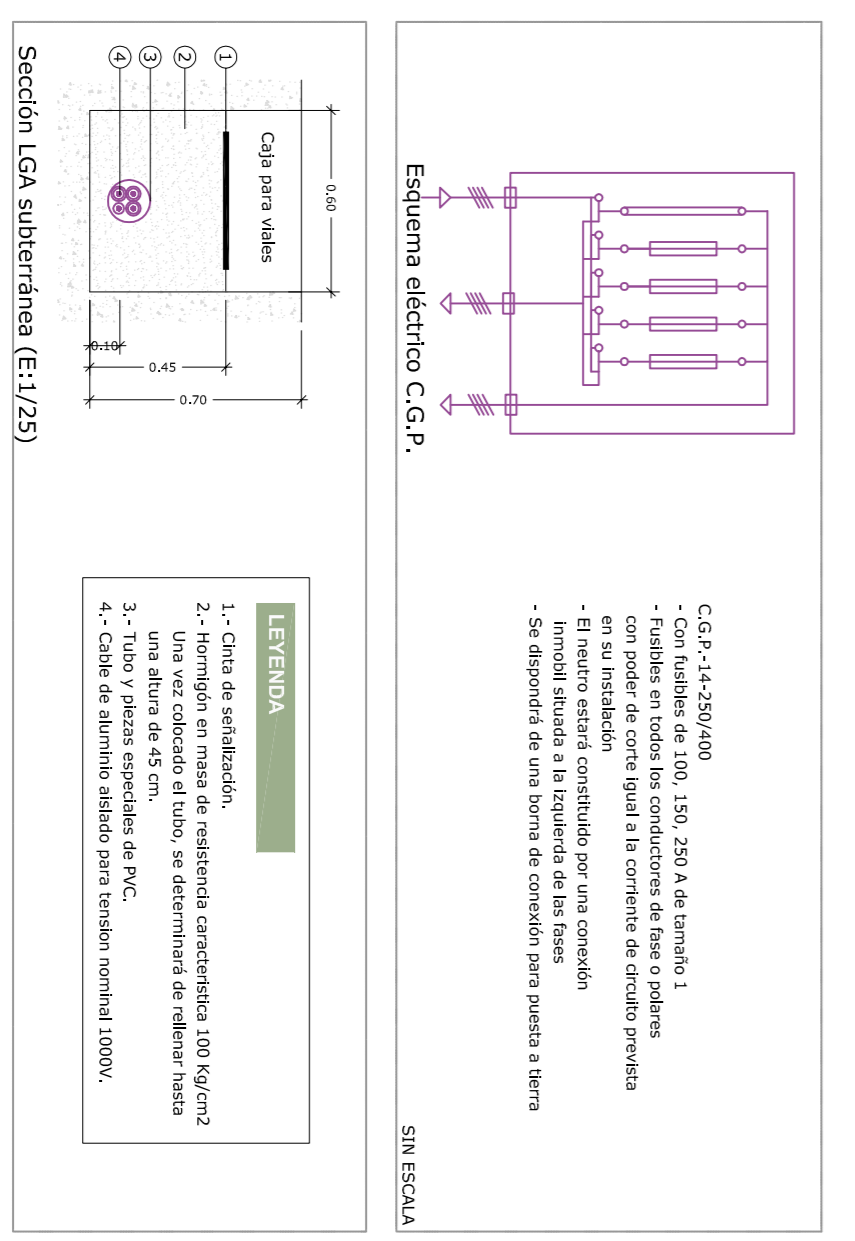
Esquema eléctrico C.G.P.

C.G.P.-14-250/400
- Con fusibles de 100, 150, 250 A de tamaño 1
- Fusibles en todos los conductores de fase o polares con poder de corte igual a la corriente de circuito prevista en su instalación
- El neutro estará constituido por una conexión inmobil situada a la izquierda de las fases
- Se dispondrá de una borna de conexión para puesta a tierra

SIN ESCALA

Sección LGA subterránea (E:1/25)

1
2
3
4

Caja para viales

0.60
0.10
0.45
0.70

LEYENDA
1.- Cinta de señalización.
2.- Hormigón en masa de resistencia característica 100 Kg/cm2 Una vez colocado el tubo, se determinará de rellenar hasta una altura de 45 cm.
3.- Tubo y piezas especiales de PVC.
4.- Cable de aluminio aislado para tension nominal 1000V.